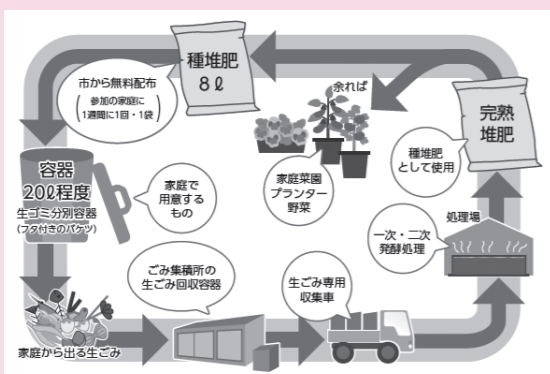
種堆肥
8ℓ

市から無料配布
参加の家庭に
1週間に1回・1袋

余れば

完熟
堆肥

容器
20ℓ程度
生ゴミ分別容器
(フタ付きのバケツ)

家庭で
用意する
もの

家庭菜園
プランター
野菜

種堆肥
として使用

処理場

一次・二次
発酵処理

ごみ集積所の
生ごみ回収容器

生ごみ専用
収集車

家庭から出る生ごみ